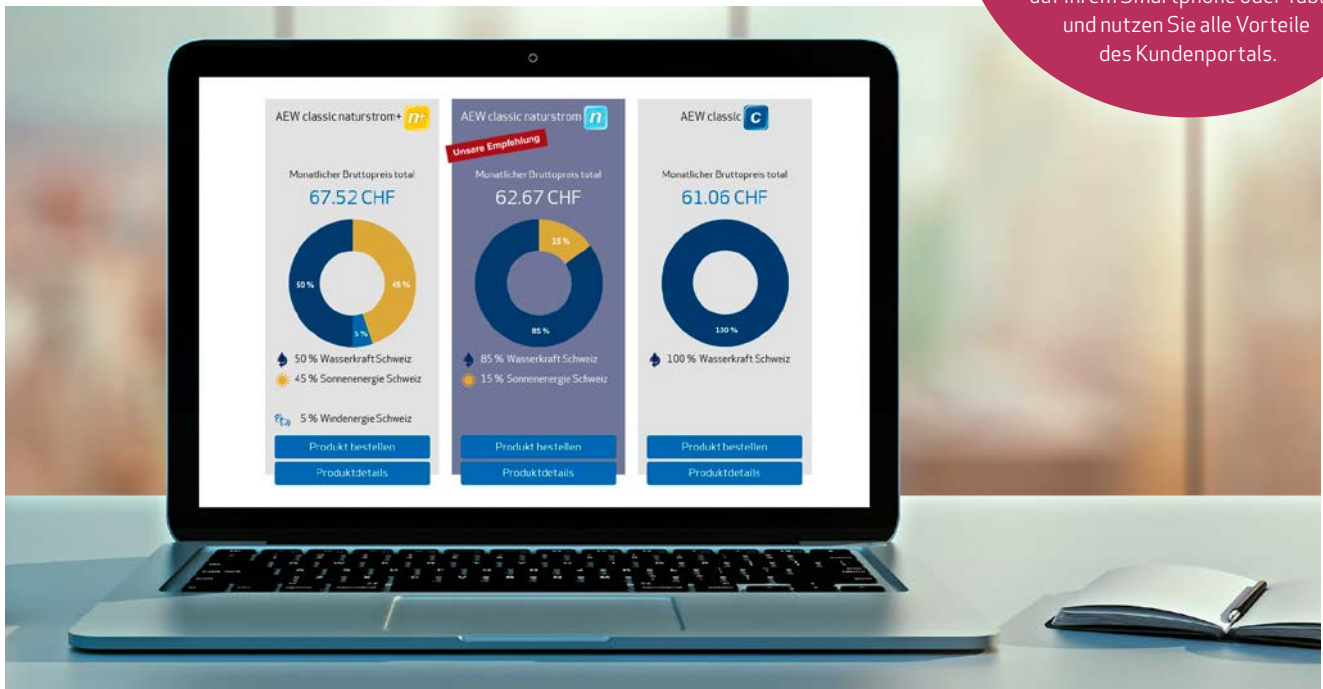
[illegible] auf Ihrem Smartphone oder Tab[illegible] und nutzen Sie alle Vorteile des Kundenportals.

AEW classic naturstrom+ n+

Monatlicher Bruttopreis total

67.52 CHF

50 %

45 %

5 %

50 % Wasserkraft Schweiz

45 % Sonnenenergie Schweiz

5 % Windenergie Schweiz

Produkt bestellen

Produktdetails

AEW classic naturstrom n

Unsere Empfehlung

Monatlicher Bruttopreis total

62.67 CHF

15 %

85 %

85 % Wasserkraft Schweiz

15 % Sonnenenergie Schweiz

Produkt bestellen

Produktdetails

AEW classic C

Monatlicher Bruttopreis total

61.06 CHF

100 %

100 % Wasserkraft Schweiz

Produkt bestellen

Produktdetails